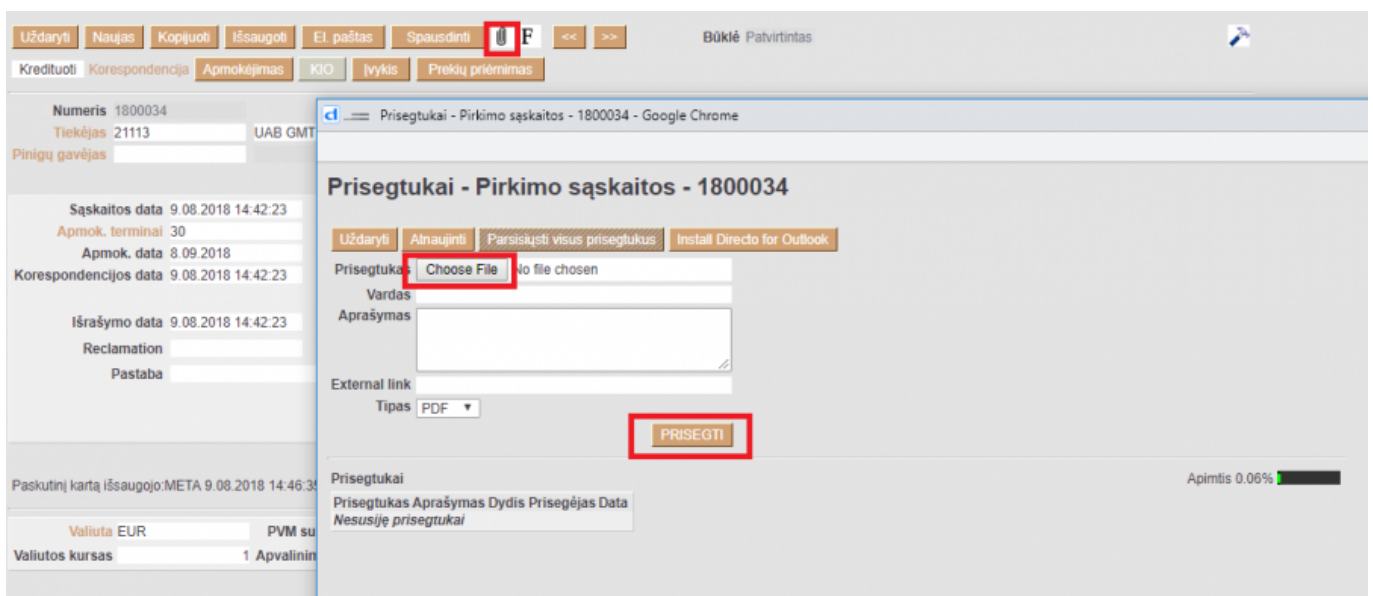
Uždaryti Naujas Kopijuoti Išsaugoti El. paštas Spausdinti F << >> Būklė Patvirtintas

Kredituoti Korespondencija Apmokėjimas KIO Įvykis Prekių priėmimas

Numeris 1800034
Tiekėjas 21113 UAB GMT
Pinigų gavėjas

Sąskaitos data 9.08.2018 14:42:23
Apmok. terminai 30
Apmok. data 8.09.2018
Korespondencijos data 9.08.2018 14:42:23

Išrašymo data 9.08.2018 14:42:23
Reclamation
Pastaba

Paskutinį kartą išsaugojo:META 9.08.2018 14:46:3

Valiuta EUR PVM su
Valiutos kursas 1 Apvalinin

d Prisegtukai - Pirkimo sąskaitos - 1800034 - Google Chrome

Prisegtukai - Pirkimo sąskaitos - 1800034

Uždaryti Atnaujinti Parsisiųsti visus prisegtukus Install Directo for Outlook

Prisegtukas Choose File No file chosen
Vardas
Aprašymas
External link
Tipas PDF

PRISEGTI

Prisegtukai Apimtis 0.06%

Prisegtukas Aprašymas Dydis Prisegėjas Data
Nesusiję prisegtukai